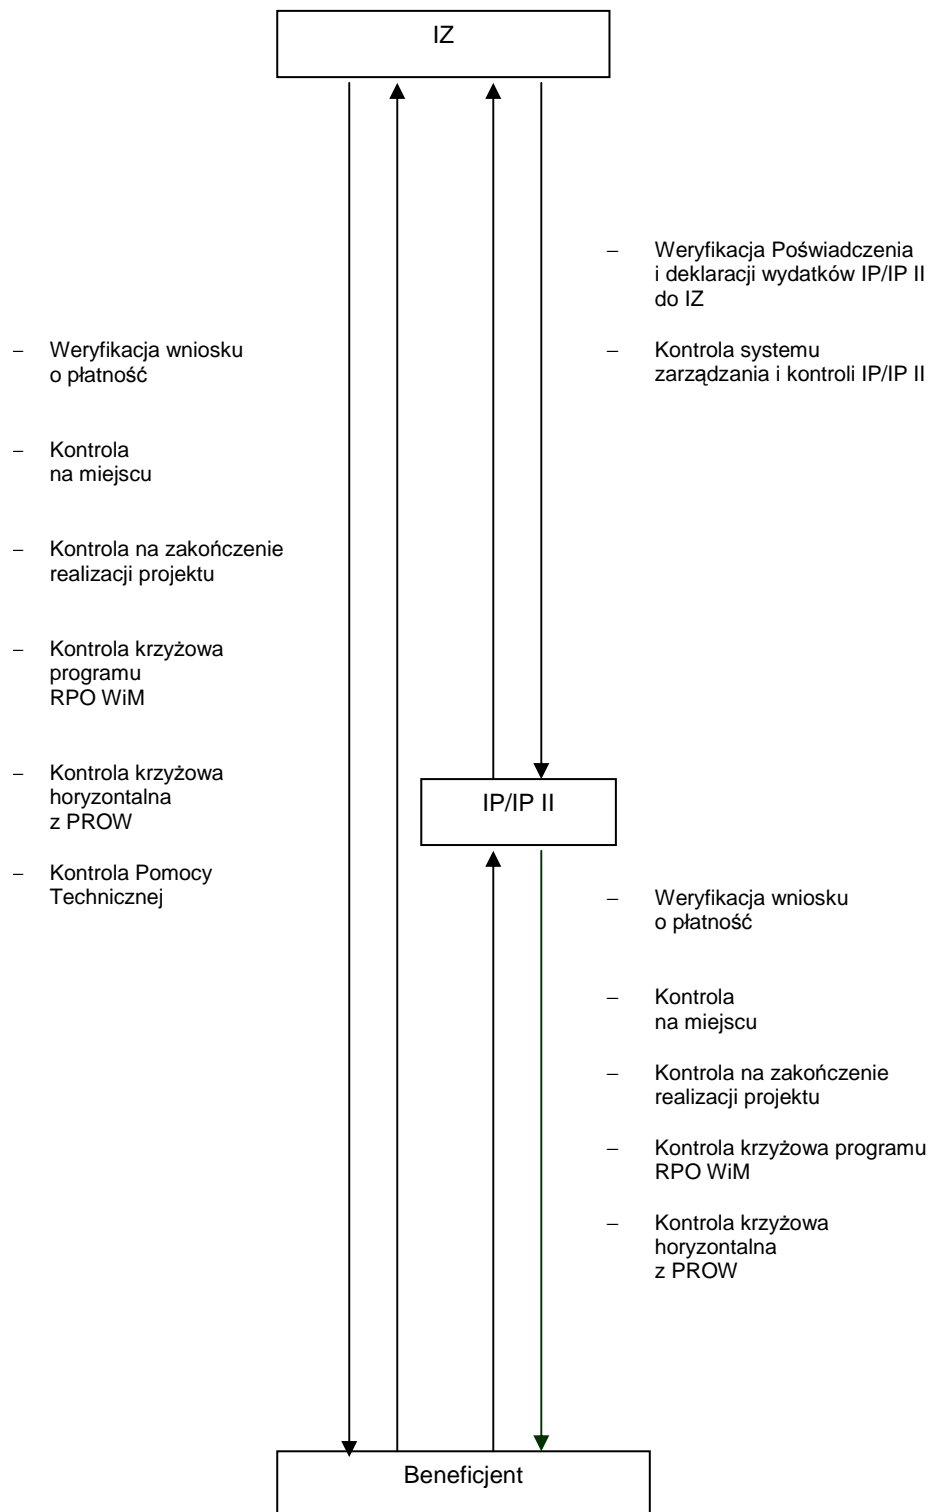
IZ

– Weryfikacja Poświadczenia i deklaracji wydatków IP/IP II do IZ

– Kontrola systemu zarządzania i kontroli IP/IP II

– Weryfikacja wniosku o płatność

– Kontrola na miejscu

– Kontrola na zakończenie realizacji projektu

– Kontrola krzyżowa programu RPO WiM

– Kontrola krzyżowa horyzontalna z PROW

– Kontrola Pomocy Technicznej

IP/IP II

– Weryfikacja wniosku o płatność

– Kontrola na miejscu

– Kontrola na zakończenie realizacji projektu

– Kontrola krzyżowa programu RPO WiM

– Kontrola krzyżowa horyzontalna z PROW

Beneficjent